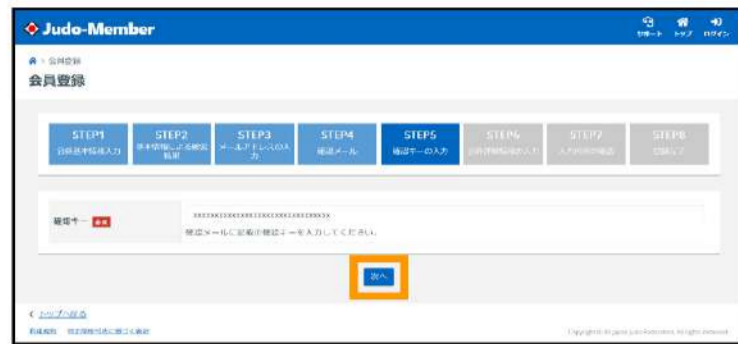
Judo-Member

サポート トップ ログイン

会員登録

会員登録

STEP1
登録基本情報入力

STEP2
基本情報による検索結果

STEP3
メールアドレスの入力

STEP4
確認メール

STEP5
確認キーの入力

STEP6
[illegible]

STEP7
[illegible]

STEP8
登録完了

確認キー 必須

xxxxxxxxxxxxxxxxxxxxxxxxxxxxxxxx

確認メールに記載の確認キーを入力してください。

次へ

< トップへ戻る

利用規約 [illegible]

Copyright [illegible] Japan Judo Federation. All rights reserved.